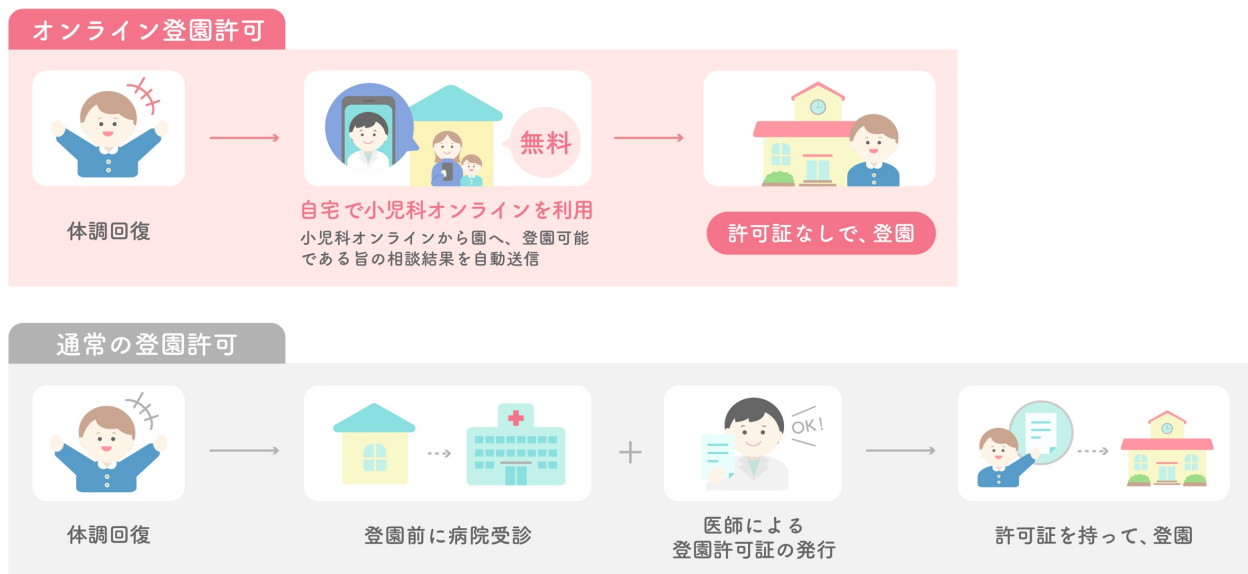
オンライン登園許可

無料

体調回復

自宅で小児科オンラインを利用

小児科オンラインから園へ、登園可能である旨の相談結果を自動送信

許可証なしで、登園

通常の登園許可

OK!

体調回復

登園前に病院受診

+

医師による
登園許可証の発行

許可証を持って、登園